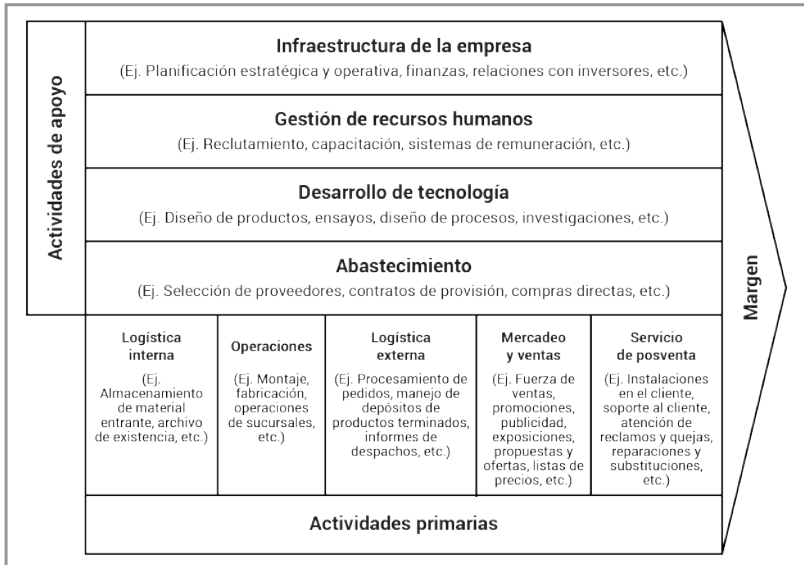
Actividades de apoyo

Infraestructura de la empresa
(Ej. Planificación estratégica y operativa, finanzas, relaciones con inversores, etc.)

Gestión de recursos humanos
(Ej. Reclutamiento, capacitación, sistemas de remuneración, etc.)

Desarrollo de tecnología
(Ej. Diseño de productos, ensayos, diseño de procesos, investigaciones, etc.)

Abastecimiento
(Ej. Selección de proveedores, contratos de provisión, compras directas, etc.)

Logística interna
(Ej. Almacenamiento de material entrante, archivo de existencia, etc.)

Operaciones
(Ej. Montaje, fabricación, operaciones de sucursales, etc.)

Logística externa
(Ej. Procesamiento de pedidos, manejo de depósitos de productos terminados, informes de despachos, etc.)

Mercadeo y ventas
(Ej. Fuerza de ventas, promociones, publicidad, exposiciones, propuestas y ofertas, listas de precios, etc.)

Servicio de posventa
(Ej. Instalaciones en el cliente, soporte al cliente, atención de reclamos y quejas, reparaciones y substituciones, etc.)

Actividades primarias

Margen